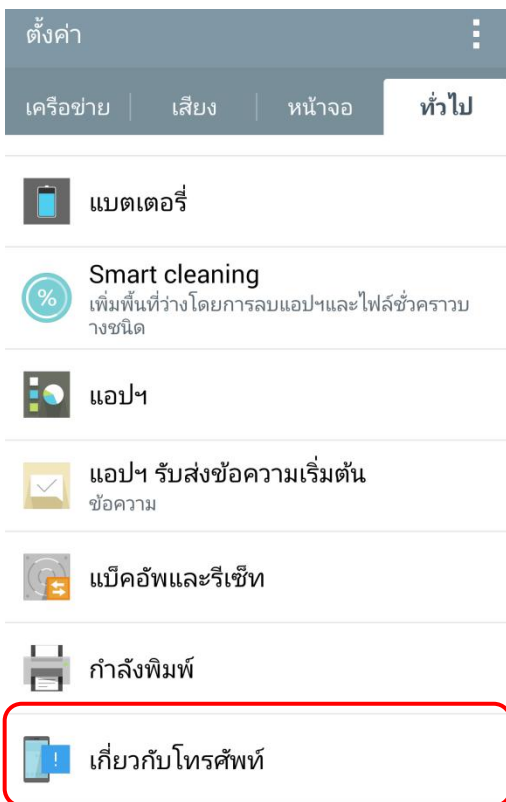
ตั้งค่า

เครือข่าย | เสียง | หน้าจอ | ทั่วไป

แบตเตอรี่

Smart cleaning
เพิ่มพื้นที่ว่างโดยการลบแอปฯและไฟล์ชั่วคราวบางชนิด

แอปฯ

แอปฯ รับส่งข้อความเริ่มต้น
ข้อความ

แบ็คอัพและรีเซ็ท

กำลังพิมพ์

เกี่ยวกับโทรศัพท์